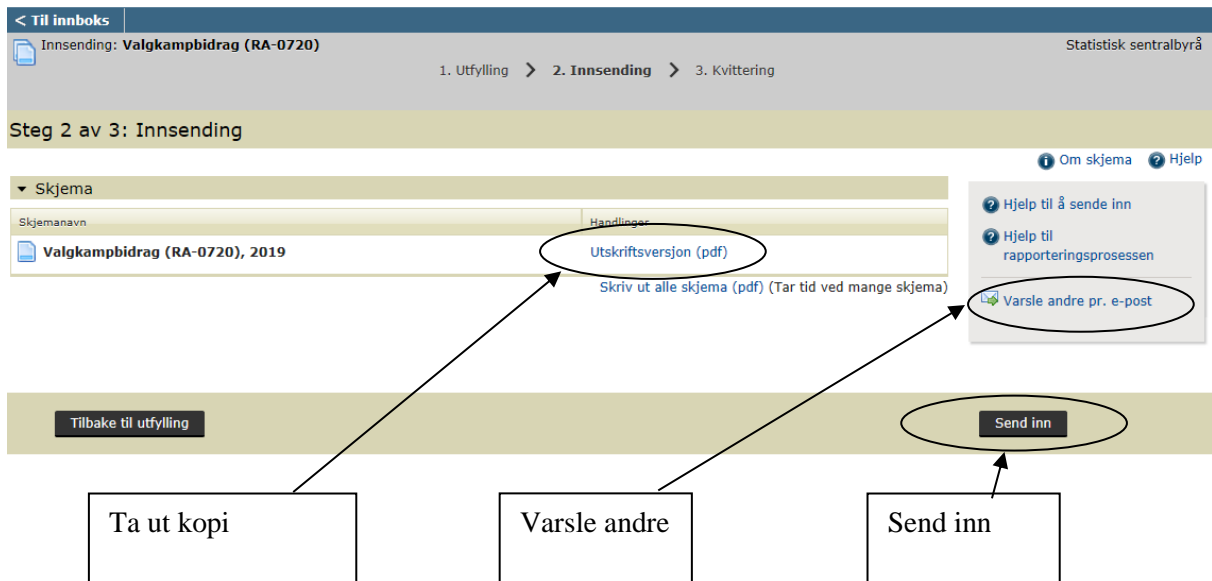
< Til innboks

Innsending: Valgkampbidrag (RA-0720)

Statistisk sentralbyrå

1. Utfylling > 2. Innsending > 3. Kvittering

Steg 2 av 3: Innsending

Om skjema Hjelp

Skjema

| Skjemanavn | Handlinger |
|---|---|
| Valgkampbidrag (RA-0720), 2019 | Utskriftsversjon (pdf) |

Skriv ut alle skjema (pdf) (Tar tid ved mange skjema)

Hjelp til å sende inn

Hjelp til rapporteringsprosessen

Varsle andre pr. e-post

Tilbake til utfylling

Send inn

Ta ut kopi

Varsle andre

Send inn